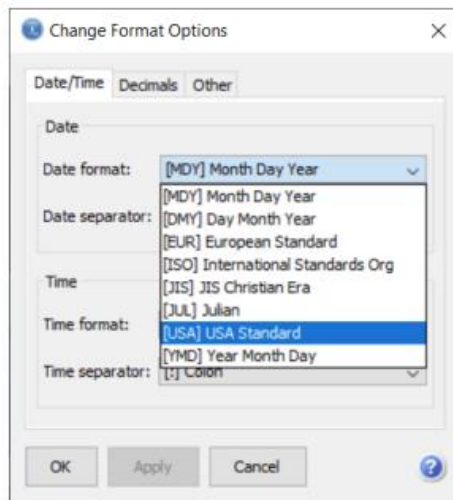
Change Format Options

Date/Time Decimals Other

Date

Date format: [MDY] Month Day Year

Date separator:

[MDY] Month Day Year
[DMY] Day Month Year
[EUR] European Standard
[ISO] International Standards Org
[JIS] JIS Christian Era
[JUL] Julian
[USA] USA Standard
[YMD] Year Month Day

Time

Time format:

Time separator: [:] Colon

OK Apply Cancel